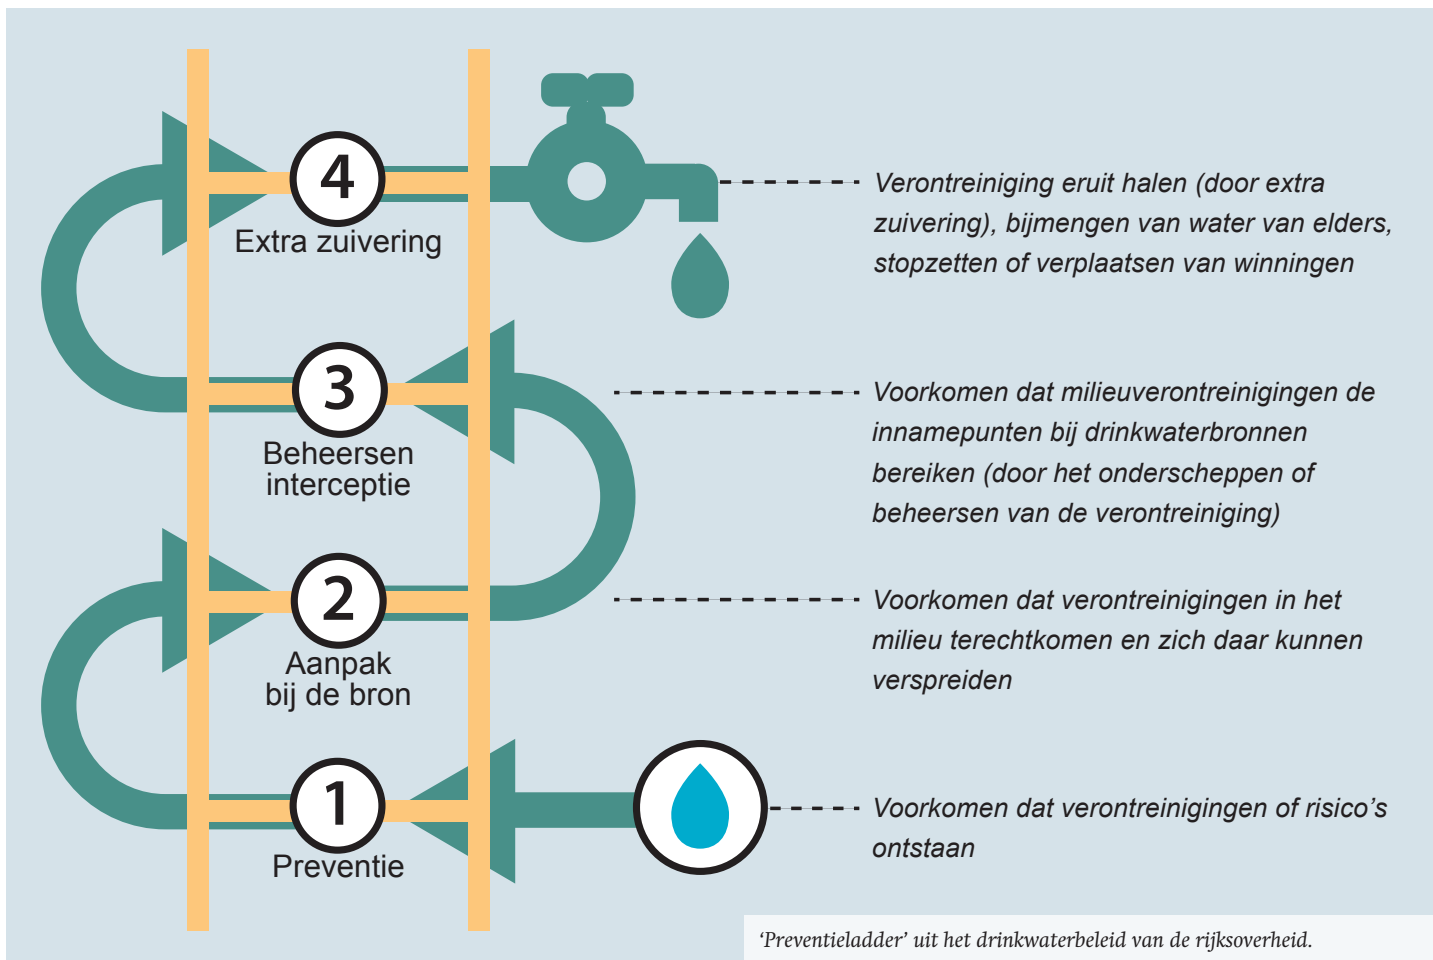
4
Extra zuivering

Verontreiniging eruit halen (door extra zuivering), bijmengen van water van elders, stopzetten of verplaatsen van winningen

3
Beheersen interceptie

Voorkomen dat milieuverontreinigingen de innamepunten bij drinkwaterbronnen bereiken (door het onderscheppen of beheersen van de verontreiniging)

2
Aanpak bij de bron

Voorkomen dat verontreinigingen in het milieu terechtkomen en zich daar kunnen verspreiden

1
Preventie

Voorkomen dat verontreinigingen of risico's ontstaan

'Preventieladder' uit het drinkwaterbeleid van de rijksoverheid.